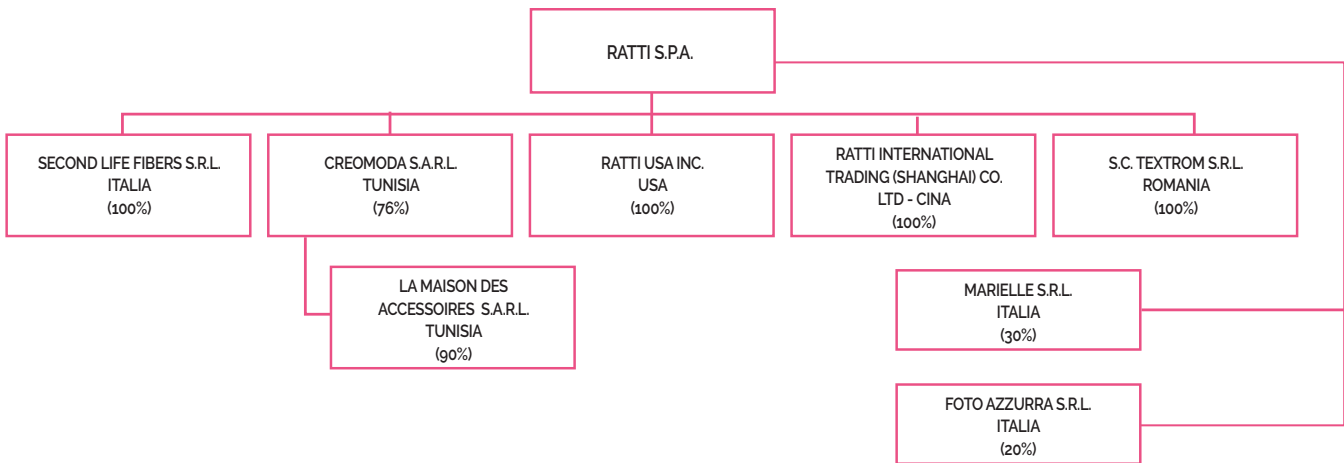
RATTI S.P.A.

SECOND LIFE FIBERS S.R.L.
ITALIA
(100%)

CREOMODA S.A.R.L.
TUNISIA
(76%)

RATTI USA INC.
USA
(100%)

RATTI INTERNATIONAL TRADING (SHANGHAI) CO. LTD - CINA
(100%)

S.C. TEXTROM S.R.L.
ROMANIA
(100%)

LA MAISON DES ACCESSOIRES S.A.R.L.
TUNISIA
(90%)

MARIELLE S.R.L.
ITALIA
(30%)

FOTO AZZURRA S.R.L.
ITALIA
(20%)